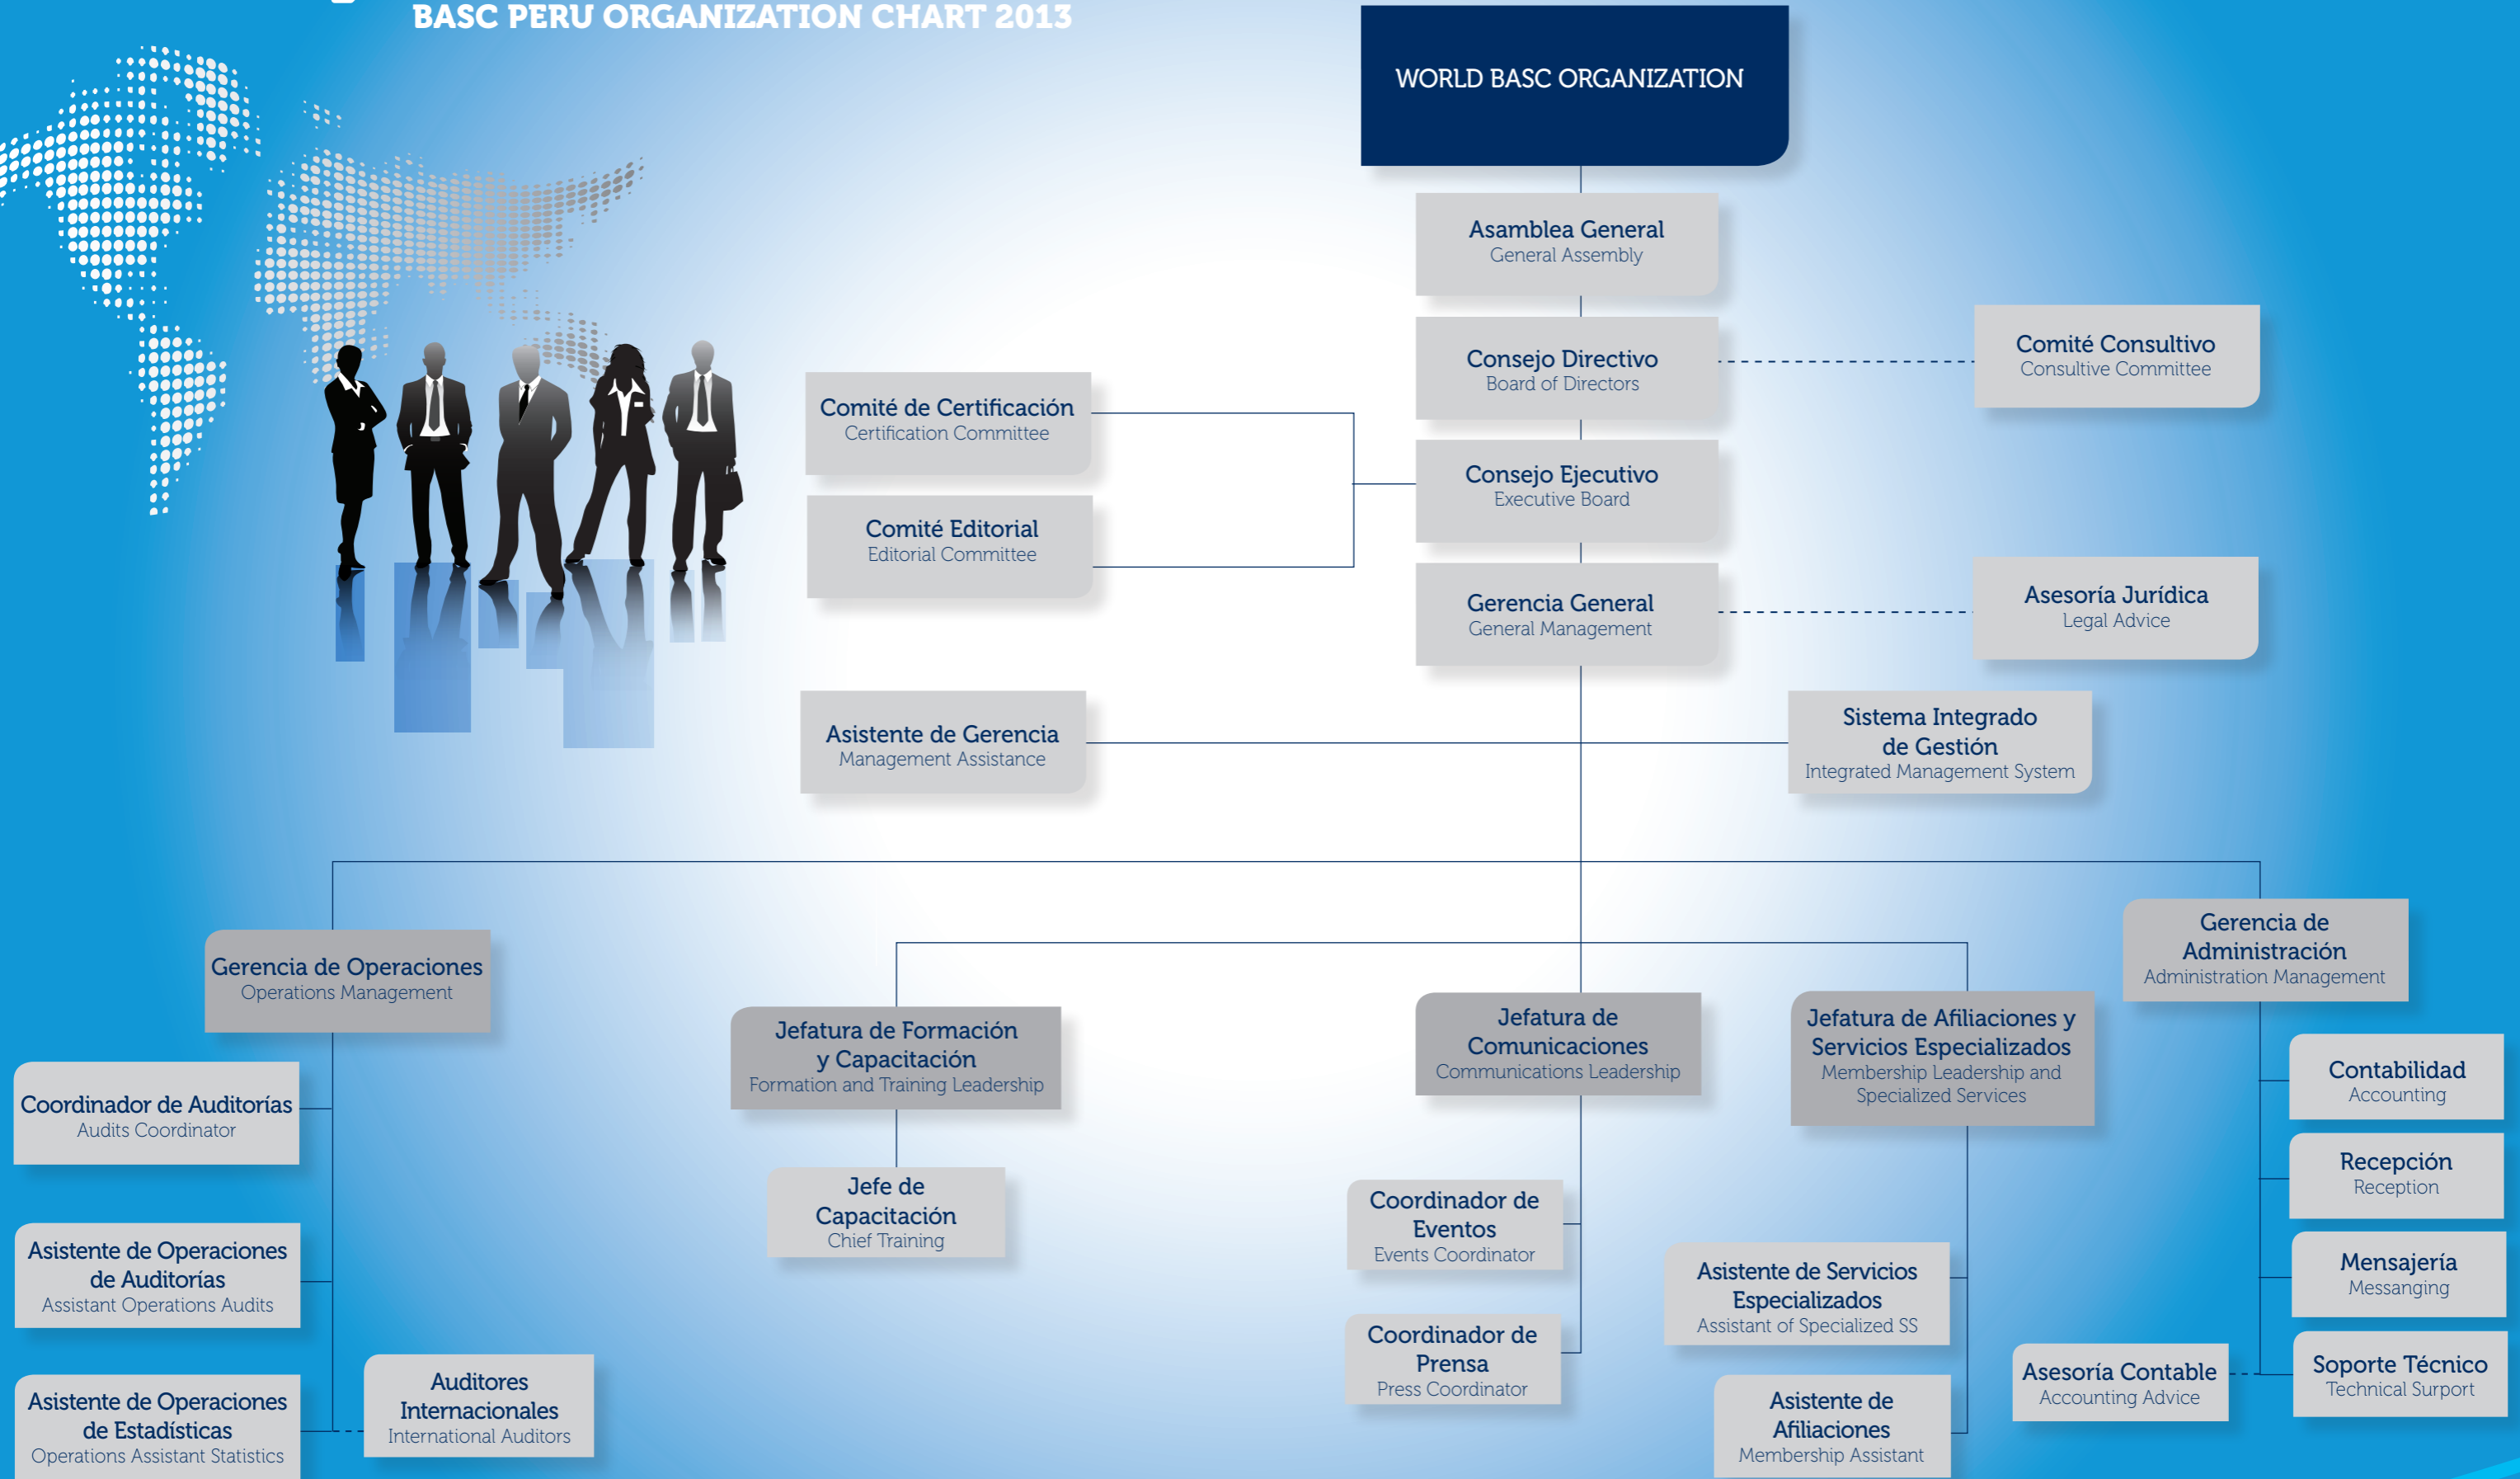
BASC PERU ORGANIZATION CHART 2013

WORLD BASC ORGANIZATION

Asamblea General
General Assembly

Consejo Directivo
Board of Directors

Comité Consultivo
Consultive Committee

Comité de Certificación
Certification Committee

Comité Editorial
Editorial Committee

Consejo Ejecutivo
Executive Board

Gerencia General
General Management

Asesoría Jurídica
Legal Advice

Asistente de Gerencia
Management Assistance

Sistema Integrado de Gestión
Integrated Management System

Gerencia de Operaciones
Operations Management

Coordinador de Auditorías
Audits Coordinator

Asistente de Operaciones de Auditorías
Assistant Operations Audits

Asistente de Operaciones de Estadísticas
Operations Assistant Statistics

Auditores Internacionales
International Auditors

Jefatura de Formación y Capacitación
Formation and Training Leadership

Jefe de Capacitación
Chief Training

Jefatura de Comunicaciones
Communications Leadership

Coordinador de Eventos
Events Coordinator

Coordinador de Prensa
Press Coordinator

Jefatura de Afiliaciones y Servicios Especializados
Membership Leadership and Specialized Services

Asistente de Servicios Especializados
Assistant of Specialized SS

Asistente de Afiliaciones
Membership Assistant

Gerencia de Administración
Administration Management

Contabilidad
Accounting

Recepción
Reception

Mensajería
Messanging

Soporte Técnico
Technical Surport

Asesoría Contable
Accounting Advice